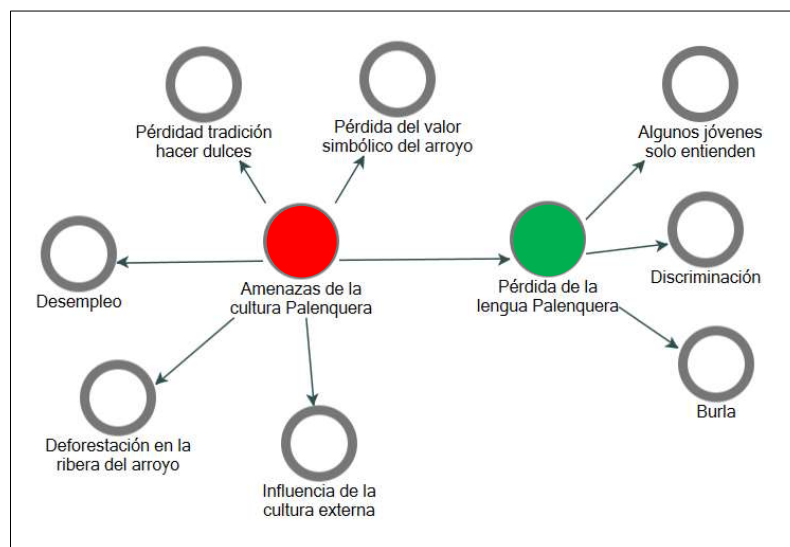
Pérdidad tradición hacer dulces

Pérdida del valor simbólico del arroyo

Algunos jóvenes solo entienden

Desempleo

Amenazas de la cultura Palenquera

Pérdida de la lengua Palenquera

Discriminación

Burla

Deforestación en la ribera del arroyo

Influencia de la cultura externa